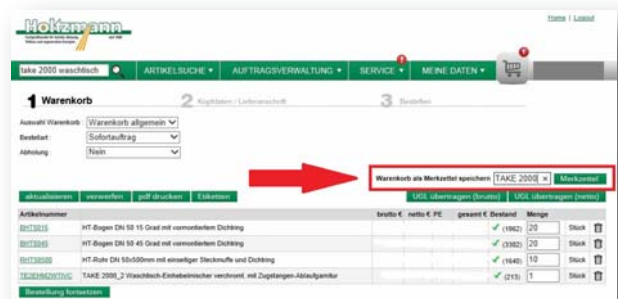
Holtzmann

Home | Logout

take 2000 waschtisch

ARTIKELSUCHE ▾

AUFTRAGSVERWALTUNG ▾

SERVICE ▾

MEINE DATEN ▾

1 Warenkorb

2 Kopfdaten / Lieferanschrift

3 Bestellen

Auswahl Warenkorb: Warenkorb allgemein

Bestellart: Sofortauftrag

Abholung: Nein

Warenkorb als Merkzettel speichern: TAKE 2000 × Merkzettel

aktualisieren verwerfen pdf drucken Etiketten

UGL übertragen (brutto) UGL übertragen (netto)

| Artikelnummer | | brutto € | netto € PE | gesamt € | Bestand | Menge | |
|---|---|---|---|---|---|---|---|
| BHTB015 | HT-Bogen DN 50 15 Grad mit vormontiertem Dichtring | | | | ✓ (1862) | 20 | Stück |
| BHTB045 | HT-Bogen DN 50 45 Grad mit vormontiertem Dichtring | | | | ✓ (3382) | 20 | Stück |
| BHTSR500 | HT-Rohr DN 50x500mm mit einseitiger Steckmuffe und Dichtring | | | | ✓ (1646) | 10 | Stück |
| TE2EHMZWTIVC | TAKE 2000_2 Waschtisch-Einhebelmischer verchromt, mit Zugstangen-Ablaufgarnitur | | | | ✓ (213) | 1 | Stück |

Bestellung fortsetzen